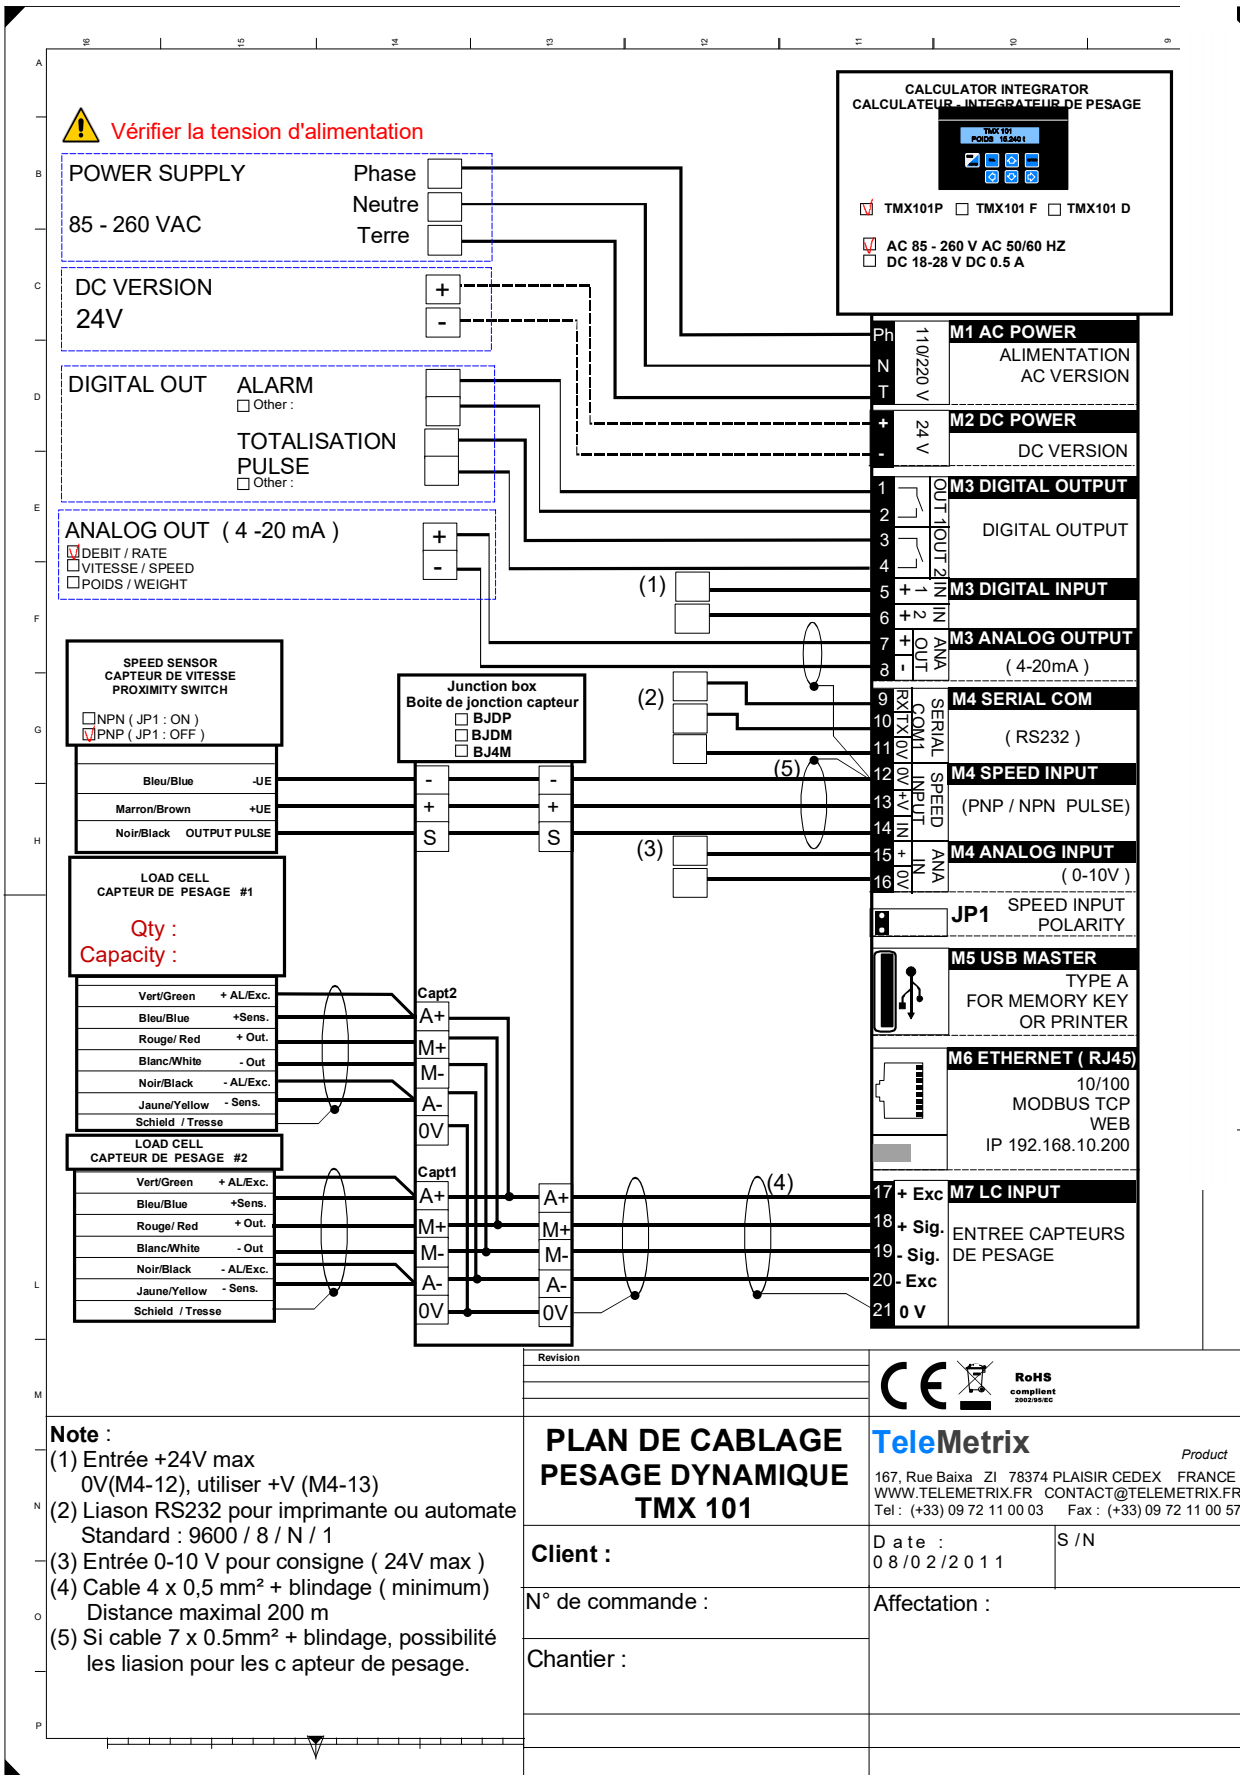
16 15 14 13 12 11 10 9

A B C D E F G H L M N O P

Vérifier la tension d'alimentation

POWER SUPPLY
85 - 260 VAC
Phase
Neutre
Terre

DC VERSION
24V
+
-

DIGITAL OUT
ALARM
☐ Other :
TOTALISATION PULSE
☐ Other :

ANALOG OUT ( 4 -20 mA )
☑ DEBIT / RATE
☐ VITESSE / SPEED
☐ POIDS / WEIGHT
+
-

CALCULATOR INTEGRATOR
CALCULATEUR - INTEGRATEUR DE PESAGE
TMX 101
POIDS 16.240 t
☑ TMX101P ☐ TMX101 F ☐ TMX101 D
☑ AC 85 - 260 V AC 50/60 HZ
☐ DC 18-28 V DC 0.5 A

Ph N T 110/220 V
M1 AC POWER
ALIMENTATION AC VERSION
+ - 24 V
M2 DC POWER
DC VERSION
1 2 3 4 OUT 1 OUT 2
M3 DIGITAL OUTPUT
DIGITAL OUTPUT
5 6 +1 +2 IN IN
M3 DIGITAL INPUT
7 8 + - ANA OUT
M3 ANALOG OUTPUT
( 4-20mA )
9 10 11 RX TX 0V SERIAL COM1
M4 SERIAL COM
( RS232 )
12 13 14 0V +V IN SPEED INPUT
M4 SPEED INPUT
(PNP / NPN PULSE)
15 16 + 0V ANA IN
M4 ANALOG INPUT
( 0-10V )
JP1 SPEED INPUT POLARITY
M5 USB MASTER
TYPE A
FOR MEMORY KEY
OR PRINTER
M6 ETHERNET ( RJ45)
10/100
MODBUS TCP
WEB
IP 192.168.10.200
17 + Exc
18 + Sig.
19 - Sig.
20 - Exc
21 0 V
M7 LC INPUT
ENTREE CAPTEURS DE PESAGE

(1) (2) (3) (4) (5)

SPEED SENSOR
CAPTEUR DE VITESSE
PROXIMITY SWITCH
☐ NPN ( JP1 : ON )
☑ PNP ( JP1 : OFF )
Bleu/Blue -UE
Marron/Brown +UE
Noir/Black OUTPUT PULSE

Junction box
Boite de jonction capteur
☐ BJDP
☐ BJDM
☐ BJ4M
- + S
- + S

LOAD CELL
CAPTEUR DE PESAGE #1
Qty :
Capacity :
Vert/Green + AL/Exc.
Bleu/Blue +Sens.
Rouge/ Red + Out.
Blanc/White - Out
Noir/Black - AL/Exc.
Jaune/Yellow - Sens.
Schield / Tresse

Capt2
A+ M+ M- A- 0V

LOAD CELL
CAPTEUR DE PESAGE #2
Vert/Green + AL/Exc.
Bleu/Blue +Sens.
Rouge/ Red + Out.
Blanc/White - Out
Noir/Black - AL/Exc.
Jaune/Yellow - Sens.
Schield / Tresse

Capt1
A+ M+ M- A- 0V
A+ M+ M- A- 0V

Revision

RoHS compliant 2002/95/EC

Note :
(1) Entrée +24V max
0V(M4-12), utiliser +V (M4-13)
(2) Liason RS232 pour imprimante ou automate
Standard : 9600 / 8 / N / 1
(3) Entrée 0-10 V pour consigne ( 24V max )
(4) Cable 4 x 0,5 mm² + blindage ( minimum)
Distance maximal 200 m
(5) Si cable 7 x 0.5mm² + blindage, possibilité les liasion pour les c apteur de pesage.

PLAN DE CABLAGE
PESAGE DYNAMIQUE
TMX 101

TeleMetrix
Product
167, Rue Baixa ZI 78374 PLAISIR CEDEX FRANCE
WWW.TELEMETRIX.FR CONTACT@TELEMETRIX.FR
Tel : (+33) 09 72 11 00 03 Fax : (+33) 09 72 11 00 57

Client :
Date :
08/02/2011
S /N
N° de commande :
Affectation :
Chantier :